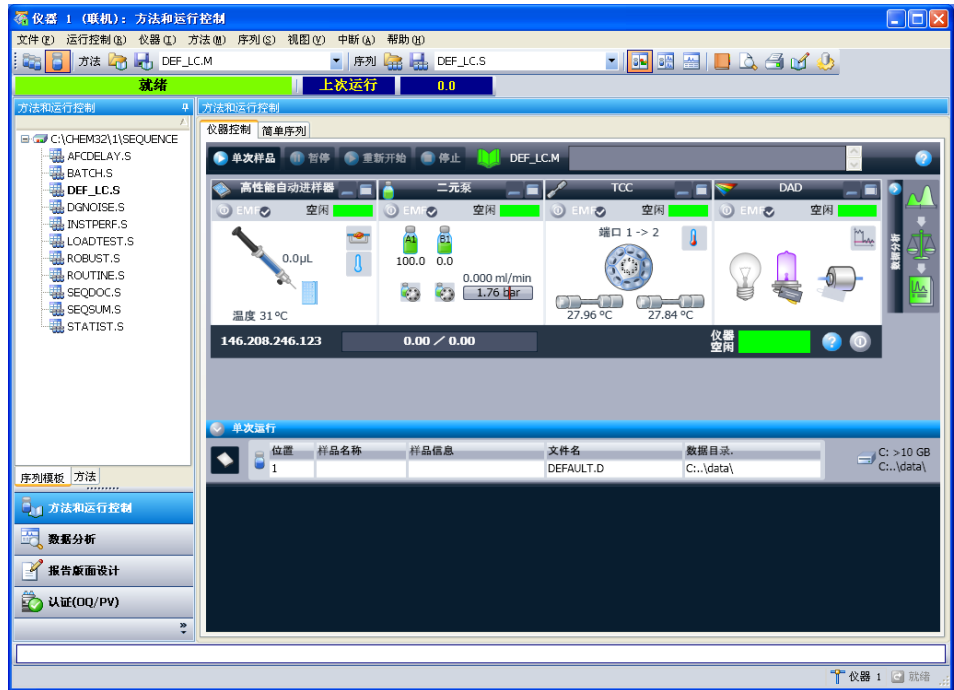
仪器 1 (联机): 方法和运行控制

文件(F) 运行控制(R) 仪器(I) 方法(M) 序列(S) 视图(V) 中断(A) 帮助(H)

方法 DEF_LC.M 序列 DEF_LC.S

就绪 上次运行 0.0

方法和运行控制

C:\CHEM32\1\SEQUENCE
AFCDELAY.S
BATCH.S
DEF_LC.S
DGNOISE.S
INSTPERF.S
LOADTEST.S
ROBUST.S
ROUTINE.S
SEQDOC.S
SEQSUM.S
STATIST.S

序列模板 方法

方法和运行控制
数据分析
报告版面设计
认证(OQ/PV)

方法和运行控制

仪器控制 简单序列

单次样品 暂停 重新开始 停止 DEF_LC.M

高性能自动进样器 EMF 空闲
0.0µL
温度 31 °C

二元泵 EMF 空闲
A1 B1
100.0 0.0
0.000 ml/min
1.76 bar

TCC EMF 空闲
端口 1 -> 2
27.96 °C 27.84 °C

DAD EMF 空闲

数据分析

146.208.246.123 0.00 / 0.00 仪器 空闲

单次运行

| 位置 | 样品名称 | 样品信息 | 文件名 | 数据目录. |
|---|---|---|---|---|
| 1 | | | DEFAULT.D | C:..\data\ |

C: >10 GB
C:..\data\

仪器 1 就绪